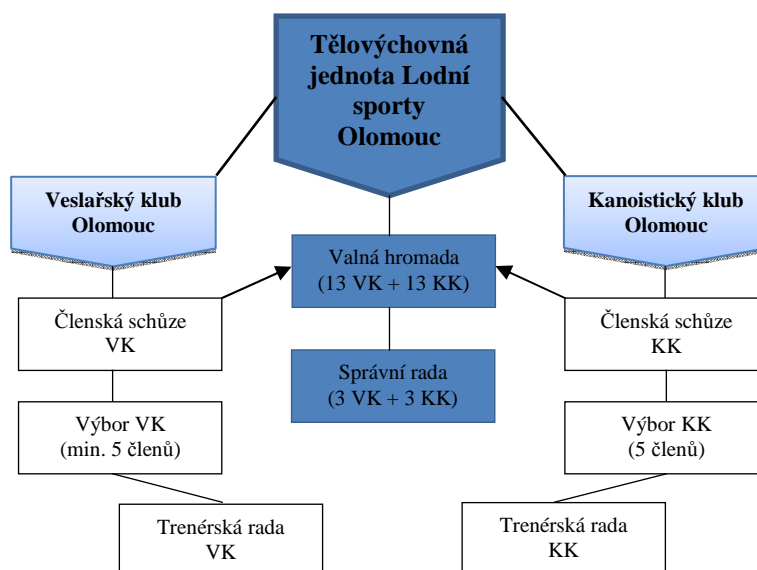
Tělovýchovná jednota Lodní sporty Olomouc

Veslařský klub Olomouc

Kanoistický klub Olomouc

Valná hromada (13 VK + 13 KK)

Správní rada (3 VK + 3 KK)

Členská schůze VK

Výbor VK (min. 5 členů)

Trenérská rada VK

Členská schůze KK

Výbor KK (5 členů)

Trenérská rada KK